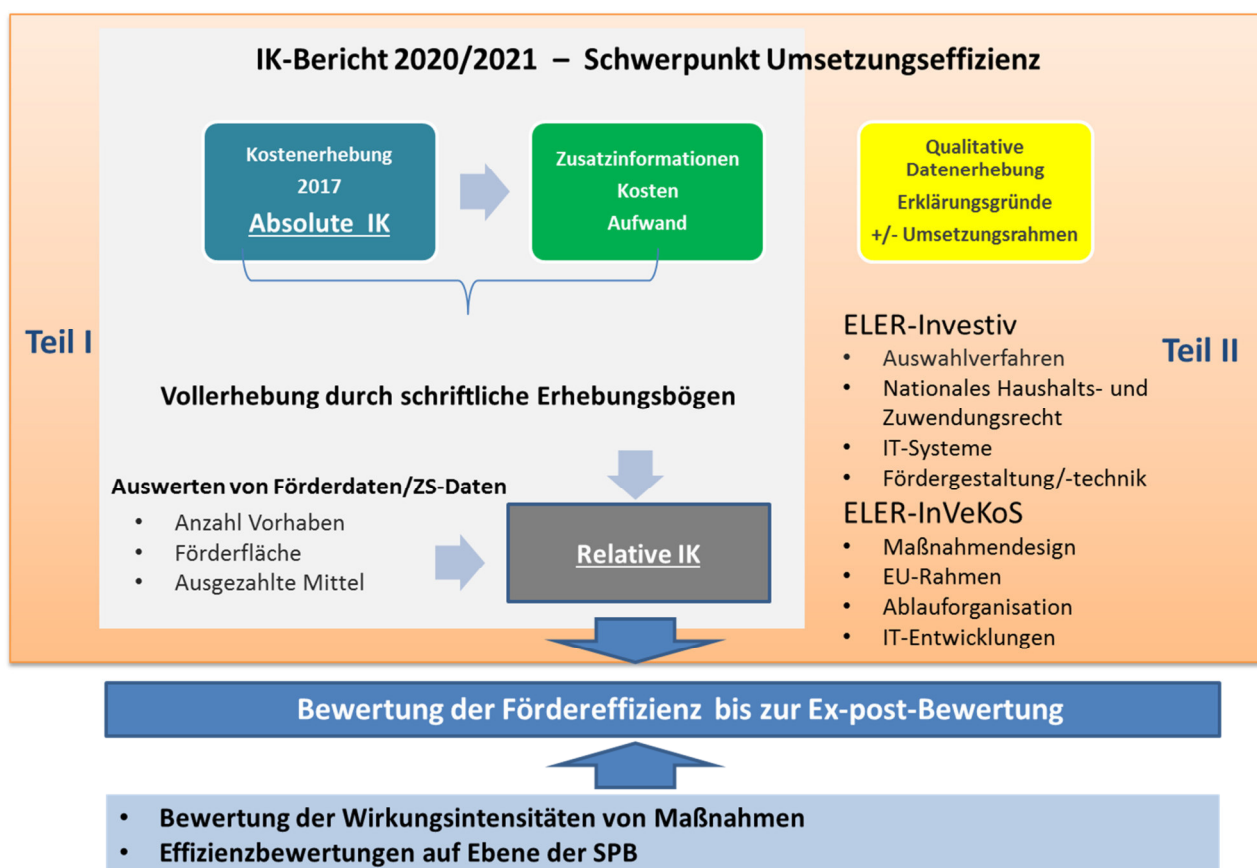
IK-Bericht 2020/2021 – Schwerpunkt Umsetzungseffizienz

Kostenerhebung 2017
Absolute IK

Zusatzinformationen
Kosten
Aufwand

Qualitative Datenerhebung
Erklärungsgründe
+/- Umsetzungsrahmen

Teil I

Teil II

Vollerhebung durch schriftliche Erhebungsbögen

ELER-Investiv
• Auswahlverfahren
• Nationales Haushalts- und Zuwendungsrecht
• IT-Systeme
• Fördergestaltung/-technik

ELER-InVeKoS
• Maßnahmendesign
• EU-Rahmen
• Ablauforganisation
• IT-Entwicklungen

Auswerten von Förderdaten/ZS-Daten
• Anzahl Vorhaben
• Förderfläche
• Ausgezahlte Mittel

Relative IK

Bewertung der Fördereffizienz bis zur Ex-post-Bewertung

• Bewertung der Wirkungsintensitäten von Maßnahmen
• Effizienzbewertungen auf Ebene der SPB